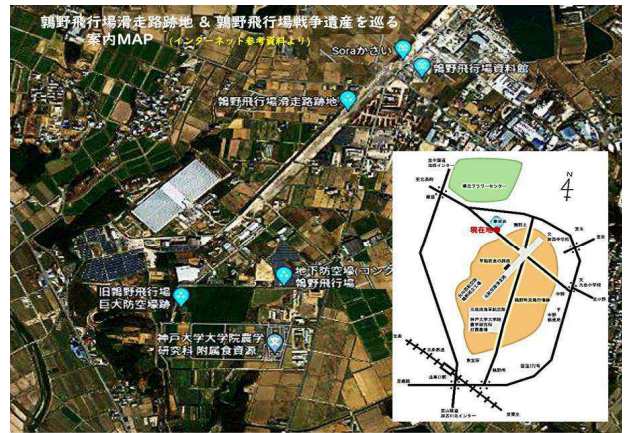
鶉野飛行場滑走路跡地 & 鶉野飛行場戦争遺産を巡る
案内MAP (インターネット参考資料より)

Soraかさい
鶉野飛行場資料館
鶉野飛行場滑走路跡地
地下防空壕(コンク
鶉野飛行場
旧鶉野飛行場
巨大防空壕跡
神戸大学大学院農学
研究科 附属食資源

N
県立フラワーセンター
現在地
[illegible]